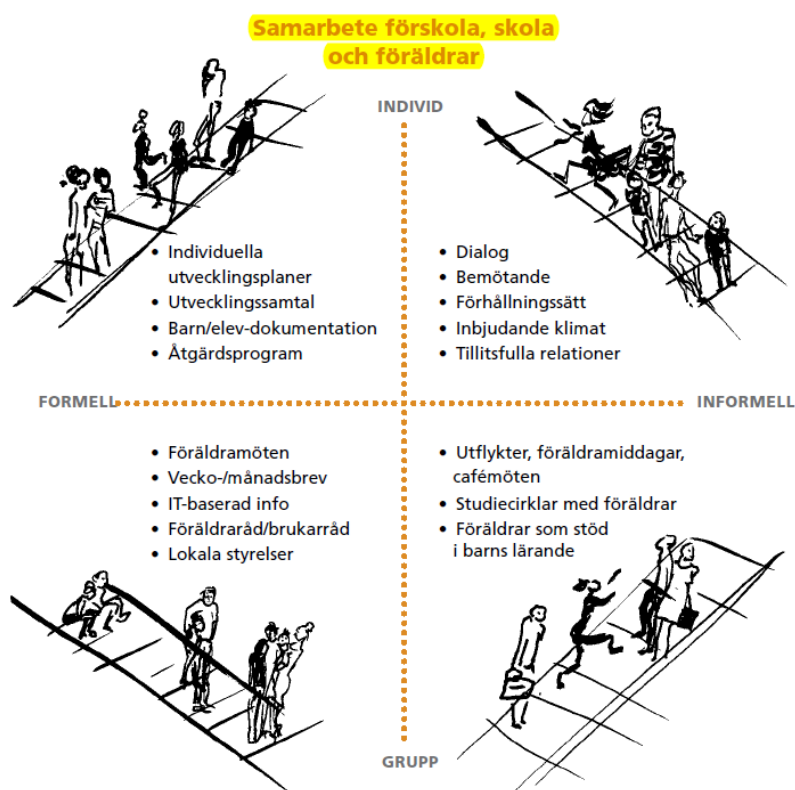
Samarbete förskola, skola och föräldrar

INDIVID

- Individuella utvecklingsplaner
- Utvecklingssamtal
- Barn/elev-dokumentation
- Åtgärdsprogram

- Dialog
- Bemötande
- Förhållningssätt
- Inbjudande klimat
- Tillitsfulla relationer

FORMELL

INFORMELL

- Föräldramöten
- Vecko-/månadsbrev
- IT-baserad info
- Föräldraråd/brukarråd
- Lokala styrelser

- Utflykter, föräldramiddagar, cafémöten
- Studiecirklar med föräldrar
- Föräldrar som stöd i barns lärande

GRUPP